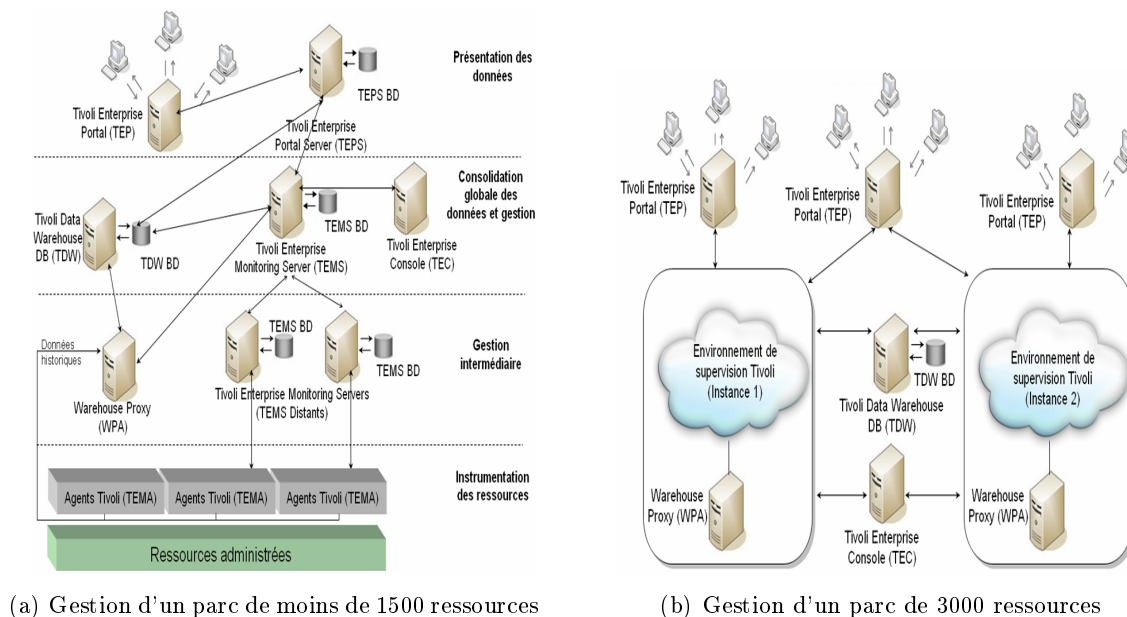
Présentation des données

TEPS BD

Tivoli Enterprise Portal (TEP)

Tivoli Enterprise Portal Server (TEPS)

Consolidation globale des données et gestion

Tivoli Data Warehouse DB (TDW)

TEMS BD

TDW BD

Tivoli Enterprise Monitoring Server (TEMS)

Tivoli Enterprise Console (TEC)

Gestion intermédiaire

Données historiques

TEMS BD

TEMS BD

Warehouse Proxy (WPA)

Tivoli Enterprise Monitoring Servers (TEMS Distants)

Instrumentation des ressources

Agents Tivoli (TEMA)

Agents Tivoli (TEMA)

Agents Tivoli (TEMA)

Ressources administrées

(a) Gestion d'un parc de moins de 1500 ressources

Tivoli Enterprise Portal (TEP)

Tivoli Enterprise Portal (TEP)

Tivoli Enterprise Portal (TEP)

Environnement de supervision Tivoli (Instance 1)

TDW BD

Tivoli Data Warehouse DB (TDW)

Environnement de supervision Tivoli (Instance 2)

Warehouse Proxy (WPA)

Tivoli Enterprise Console (TEC)

Warehouse Proxy (WPA)

(b) Gestion d'un parc de 3000 ressources